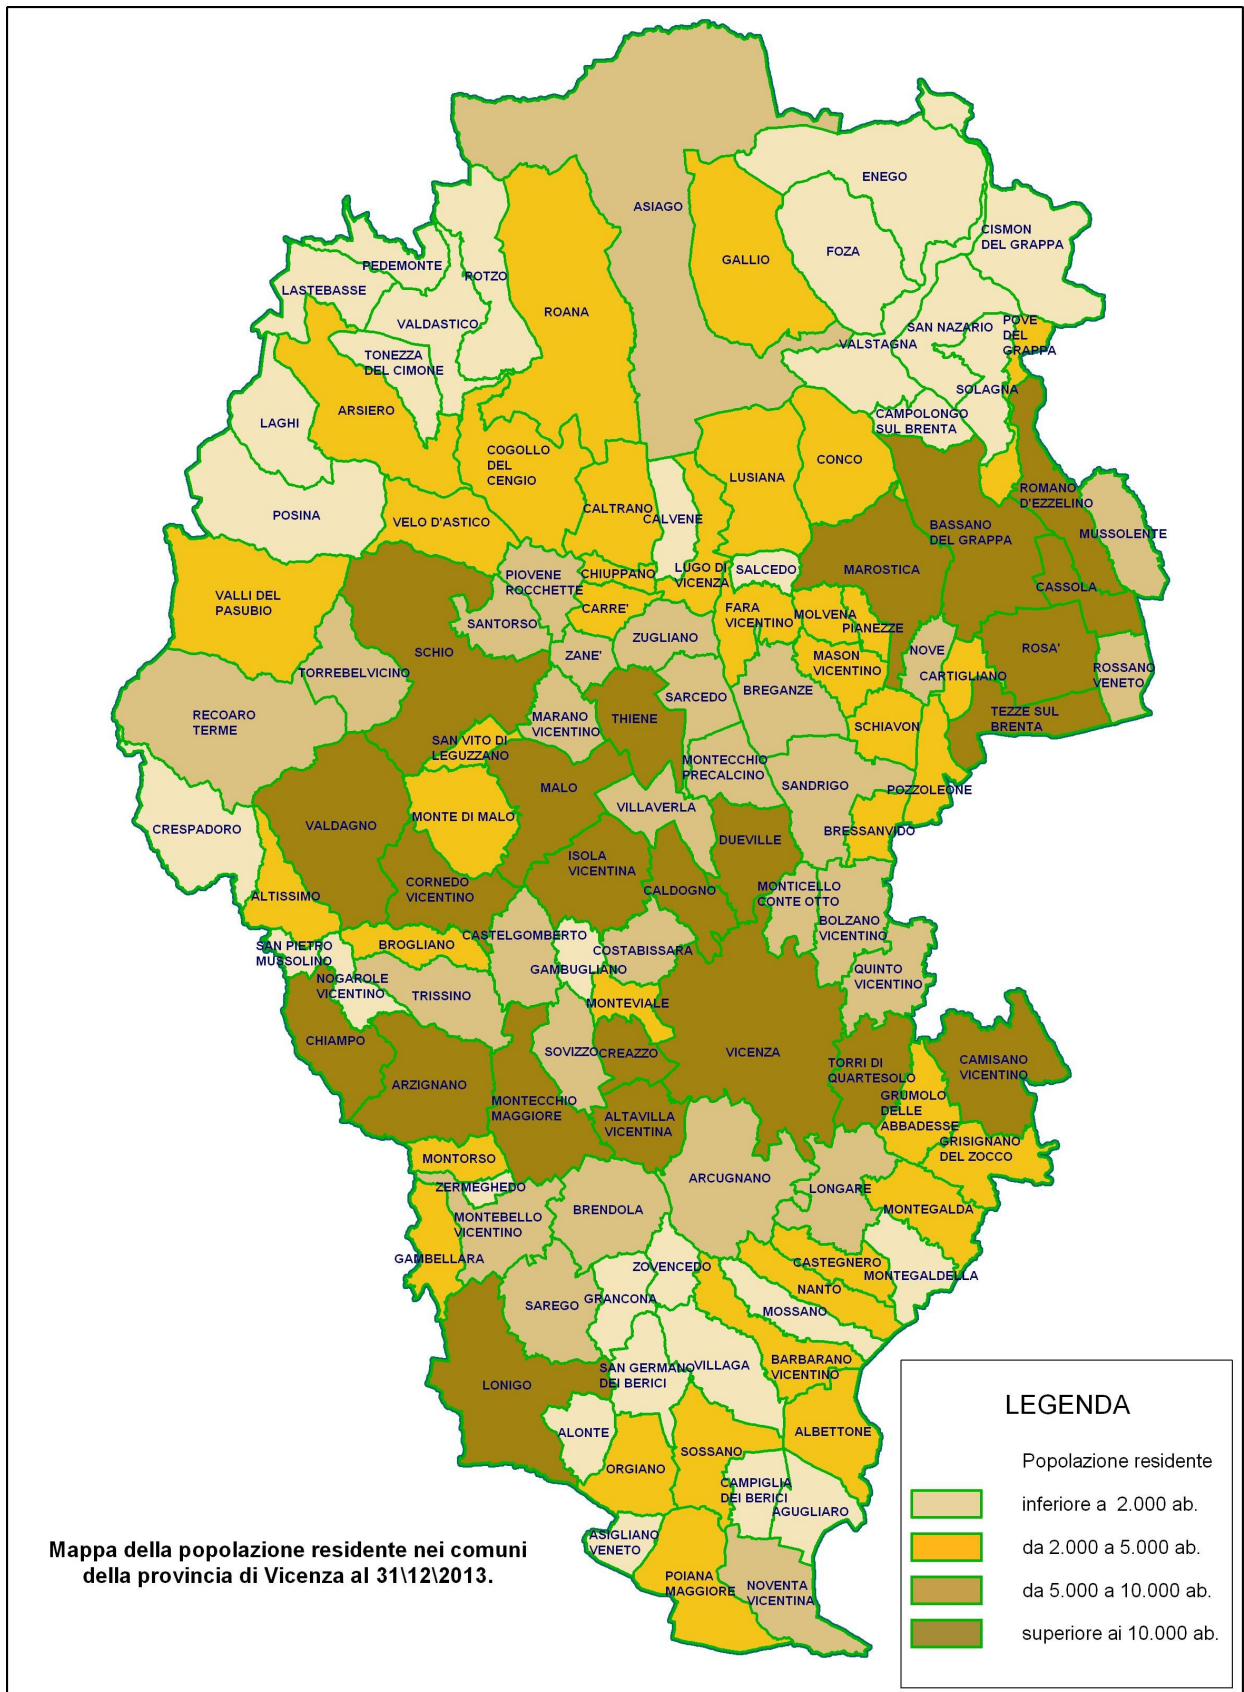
ASIAGO
ENEGO
CISMON DEL GRAPPA
GALLIO
FOZA
PEDEMONTE
ROTZO
LASTEBASSE
ROANA
VALDASTICO
SAN NAZARIO
POVE DEL GRAPPA
TONEZZA DEL CIMONE
VALSTAGNA
SOLAGNA
ARSIERO
CAMPOLONGO SUL BRENTA
LAGHI
COGOLLO DEL CENGIO
CONCO
LUSIANA
ROMANO D'EZZELINO
CALTRANO
CALVENE
POSINA
VELO D'ASTICO
BASSANO DEL GRAPPA
MUSSOLENTE
PIOVENE ROCCHETTE
CHIUPPANO
LUGO DI VICENZA
SALCEDO
MAROSTICA
CASSOLA
VALLI DEL PASUBIO
CARRE'
FARA VICENTINO
MOLVENA
SANTORSO
PIANEZZE
SCHIO
ZUGLIANO
NOVE
ROSA'
ZANE'
MASON VICENTINO
CARTIGLIANO
ROSSANO VENETO
TORREBELVICINO
BREGANZE
SARCEDO
RECOARO TERME
MARANO VICENTINO
THIENE
TEZZE SUL BRENTA
SCHIAVON
SAN VITO DI LEGUZZANO
MONTECCHIO PRECALCINO
SANDRIGO
MALO
POZZOLEONE
VILLAVERLA
CRESPADORO
VALDAGNO
MONTE DI MALO
BRESSANVIDO
DUEVILLE
ISOLA VICENTINA
CORNEDO VICENTINO
MONTICELLO CONTE OTTO
CALDOGNO
ALTISSIMO
BOLZANO VICENTINO
CASTELGOMBERTO
SAN PIETRO MUSSOLINO
BROGLIANO
COSTABISSARA
GAMBUGLIANO
QUINTO VICENTINO
NOGAROLE VICENTINO
TRISSINO
MONTEVIALE
CHIAMPO
SOVIZZO
CREAZZO
CAMISANO VICENTINO
VICENZA
TORRI DI QUARTESOLO
ARZIGNANO
GRUMOLO DELLE ABBADESSE
MONTECCHIO MAGGIORE
ALTAVILLA VICENTINA
GRISIGNANO DEL ZOCCO
MONTORSO
ARCUGNANO
LONGARE
ZERMEGHEDO
BRENDOLA
MONTEBELLO VICENTINO
MONTEGALDA
GAMBELLARA
ZOVENCEDO
CASTEGNERO
MONTEGALDELLA
NANTO
SAREGO
GRANCONA
MOSSANO
SAN GERMANO DEI BERICI
VILLAGA
BARBARANO VICENTINO
LONIGO
LEGENDA
Popolazione residente
inferiore a 2.000 ab.
da 2.000 a 5.000 ab.
da 5.000 a 10.000 ab.
superiore ai 10.000 ab.
ALONTE
ALBETTONE
SOSSANO
ORGIANO
CAMPIGLIA DEI BERICI
AGUGLIARO
ASIGLIANO VENETO
Mappa della popolazione residente nei comuni della provincia di Vicenza al 31\12\2013.
POIANA MAGGIORE
NOVENTA VICENTINA